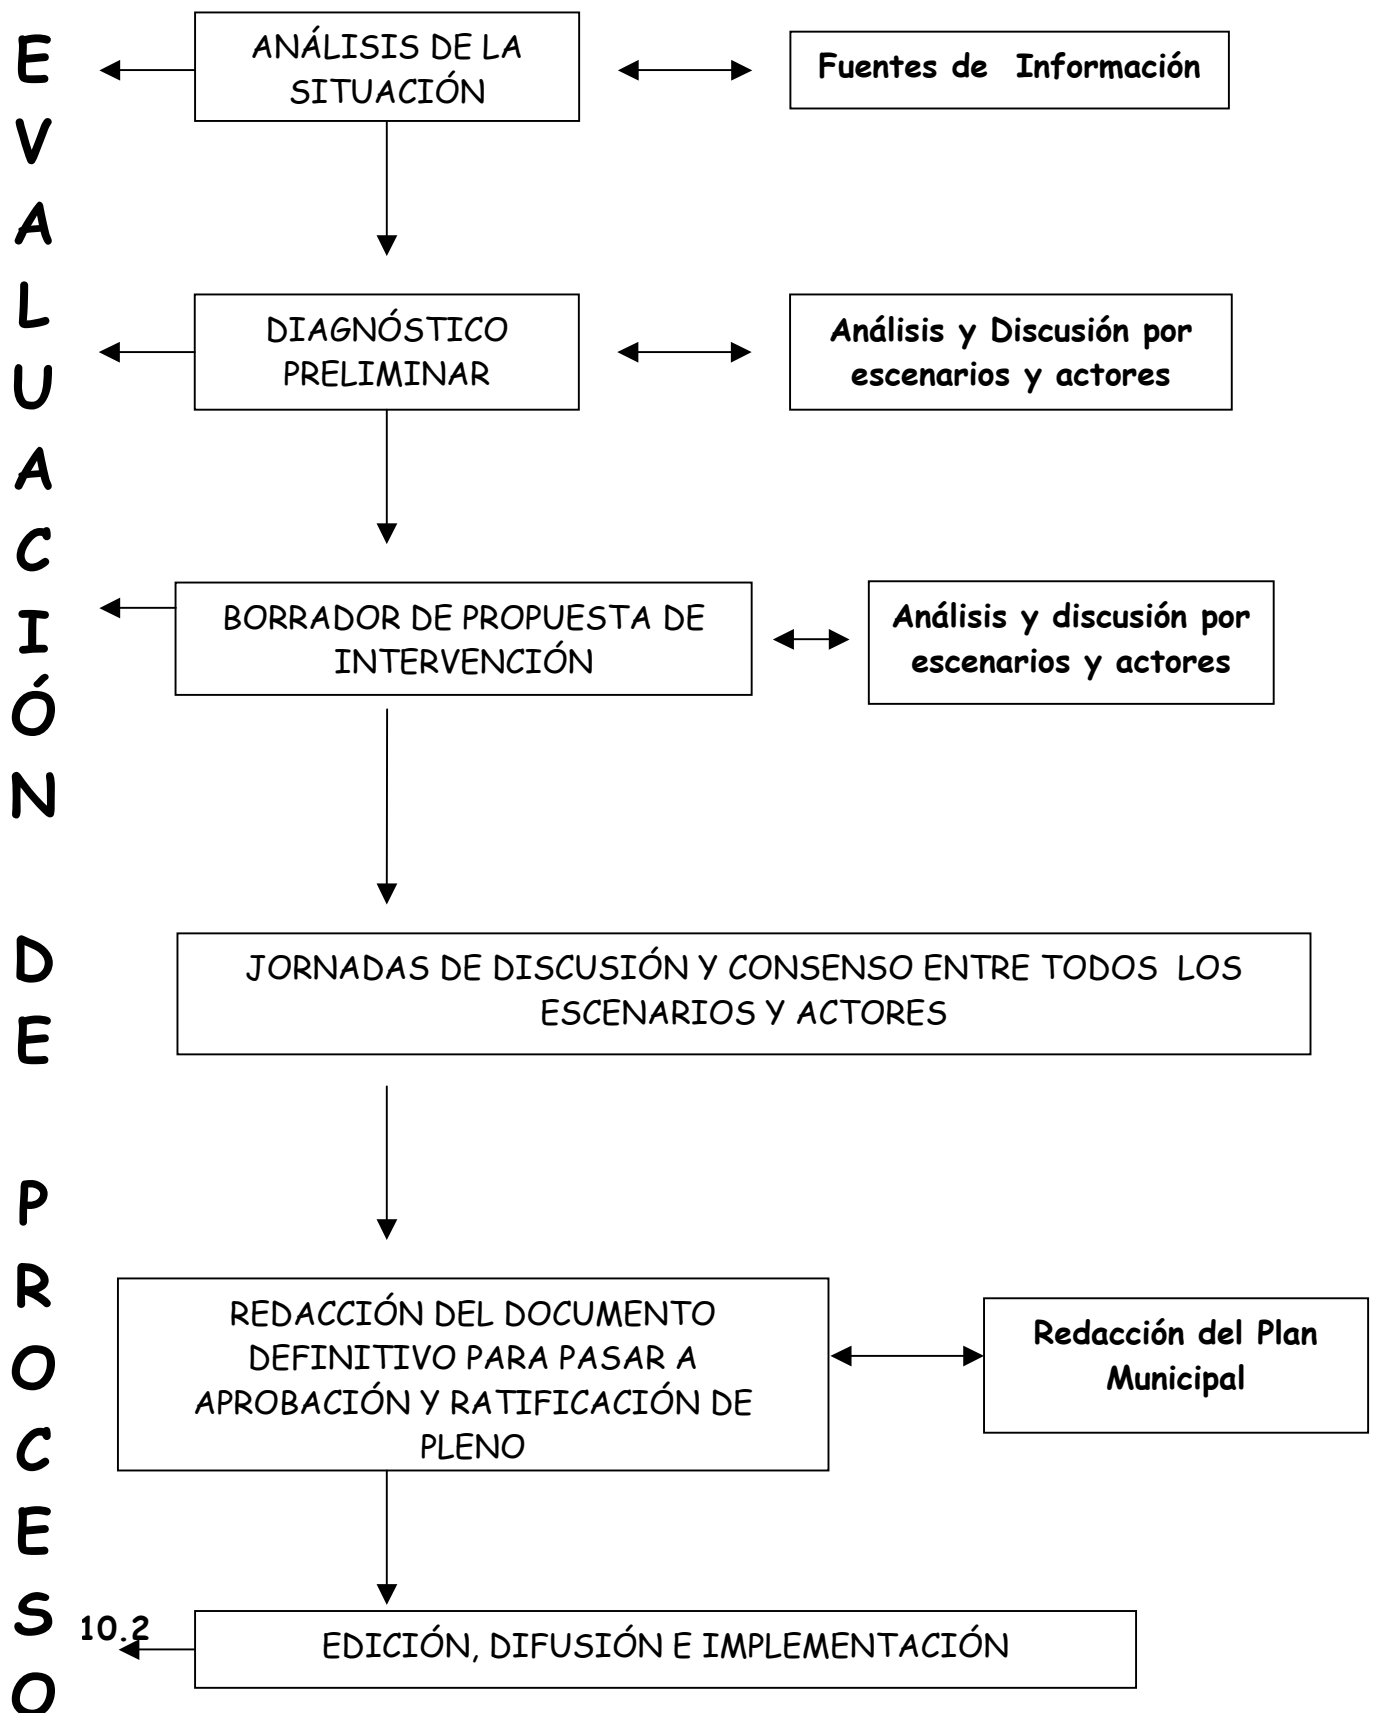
EVALUACIÓN DE PROCESO

ANÁLISIS DE LA SITUACIÓN

Fuentes de Información

DIAGNÓSTICO PRELIMINAR

Análisis y Discusión por escenarios y actores

BORRADOR DE PROPUESTA DE INTERVENCIÓN

Análisis y discusión por escenarios y actores

JORNADAS DE DISCUSIÓN Y CONSENSO ENTRE TODOS LOS ESCENARIOS Y ACTORES

REDACCIÓN DEL DOCUMENTO DEFINITIVO PARA PASAR A APROBACIÓN Y RATIFICACIÓN DE PLENO

Redacción del Plan Municipal

10.2

EDICIÓN, DIFUSIÓN E IMPLEMENTACIÓN